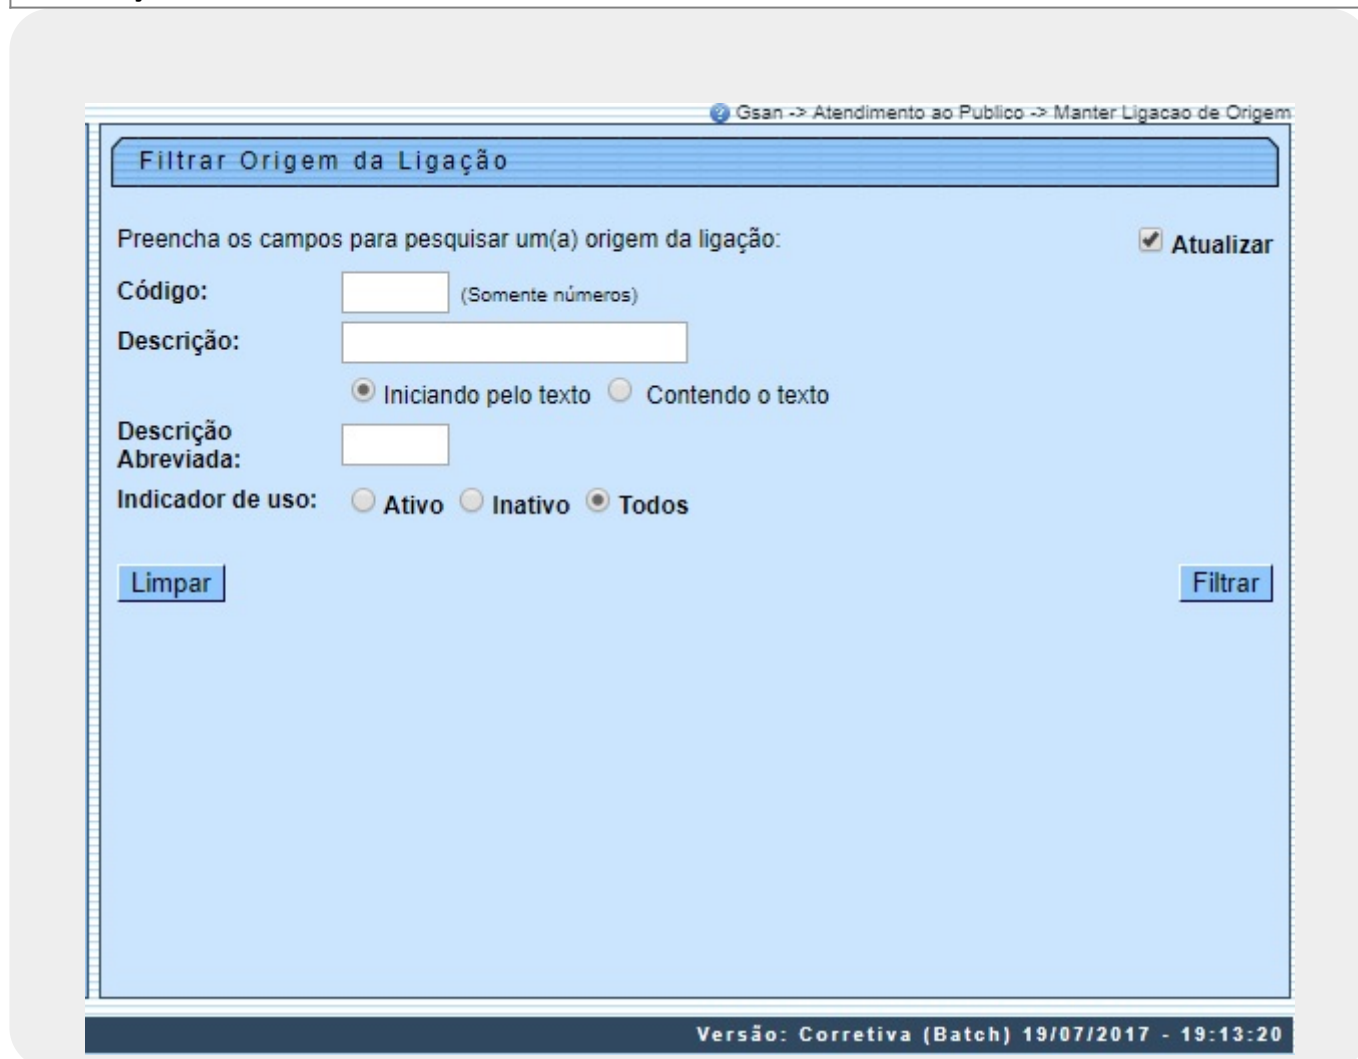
Gsan -> Atendimento ao Publico -> Manter Ligacao de Origem

Filtrar Origem da Ligação

Preencha os campos para pesquisar um(a) origem da ligação:

Atualizar

Código: (Somente números)

Descrição:

Iniciando pelo texto Contendo o texto

Descrição Abreviada:

Indicador de uso: Ativo Inativo Todos

Limpar

Filtrar

Versão: Corretiva (Batch) 19/07/2017 - 19:13:20